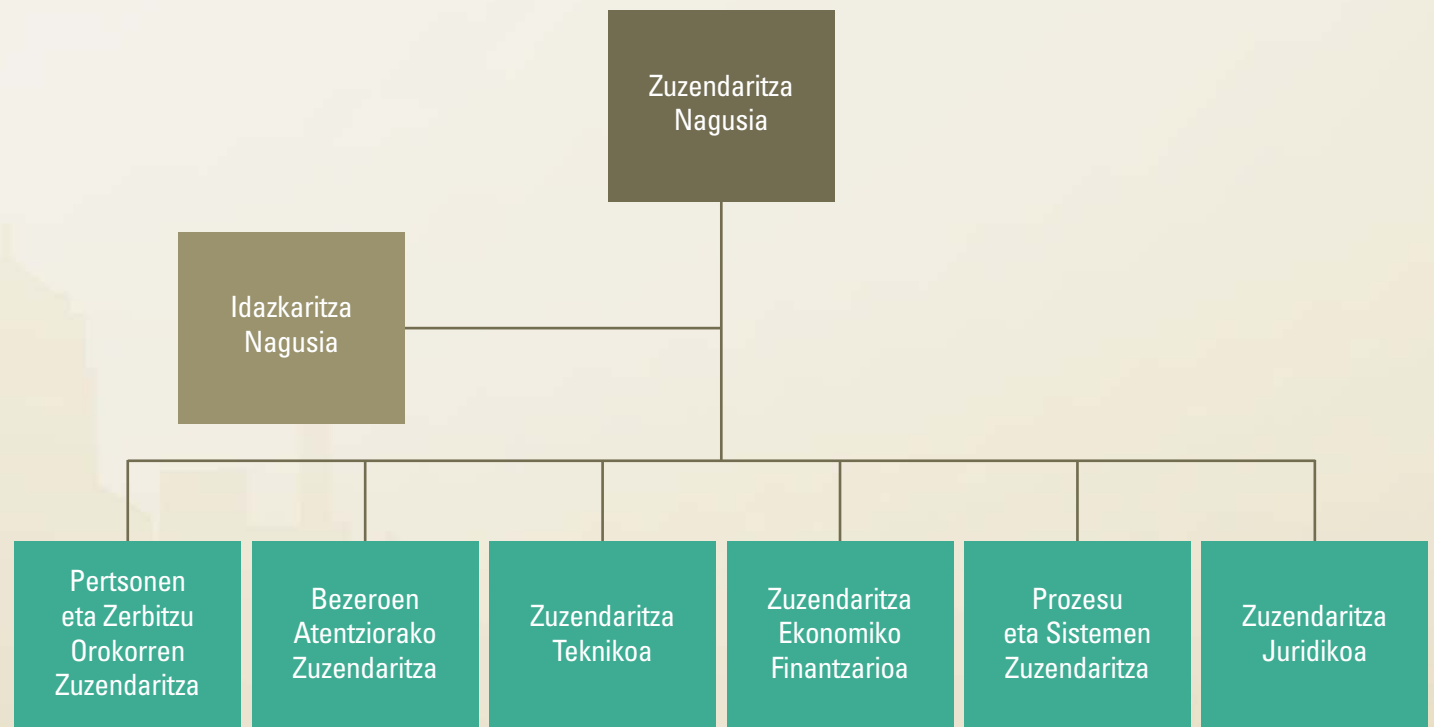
Zuzendaritza Nagusia

Idazkaritza Nagusia

Pertsonen eta Zerbitzu Orokorren Zuzendaritza

Bezeroen Atentziorako Zuzendaritza

Zuzendaritza Teknikoa

Zuzendaritza Ekonomiko Finantzarioa

Prozesu eta Sistemen Zuzendaritza

Zuzendaritza Juridikoa